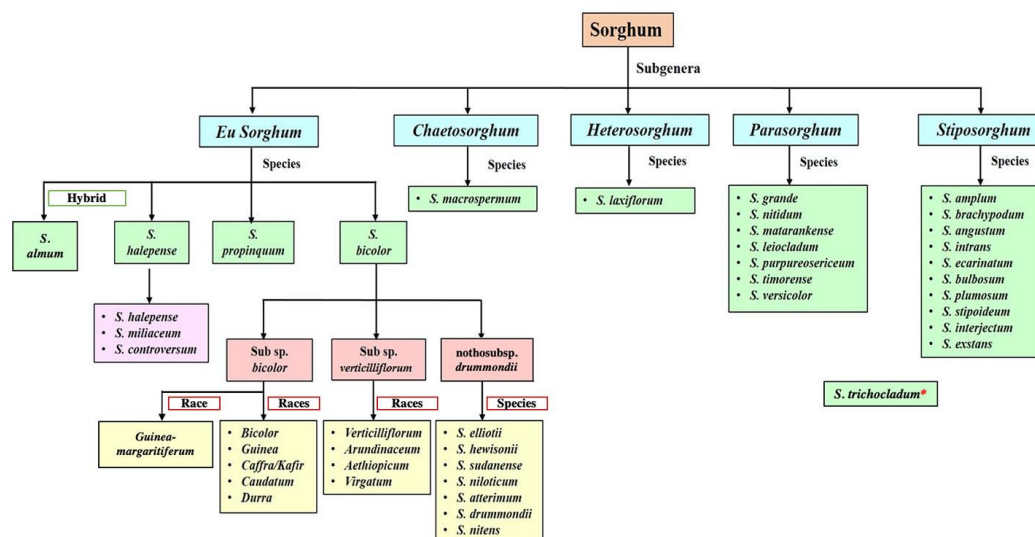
Sorghum

Subgenera

Eu Sorghum

Species

Hybrid

S. almum

S. halepense

- S. halepense
- S. miliaceum
- S. controversum

S. propinquum

S. bicolor

Sub sp. bicolor

Race

Guinea-margaritiferum

Races

- Bicolor
- Guinea
- Caffra/Kafir
- Caudatum
- Durra

Sub sp. verticilliflorum

Races

- Verticilliflorum
- Arundinaceum
- Aethiopicum
- Virgatum

nothosubsp. drummondii

Species

- S. elliotii
- S. hewisonii
- S. sudanense
- S. niloticum
- S. atterimum
- S. drummondii
- S. nitens

Chaetosorghum

Species

- S. macrospermum

Heterosorghum

Species

- S. laxiflorum

Parasorghum

Species

- S. grande
- S. nitidum
- S. matarankense
- S. leiocladum
- S. purpureosericeum
- S. timorense
- S. versicolor

Stiposorghum

Species

- S. amplum
- S. brachypodum
- S. angustum
- S. intrans
- S. ecarinatum
- S. bulbosum
- S. plumosum
- S. stipoideum
- S. interjectum
- S. exstans

S. trichocladum*